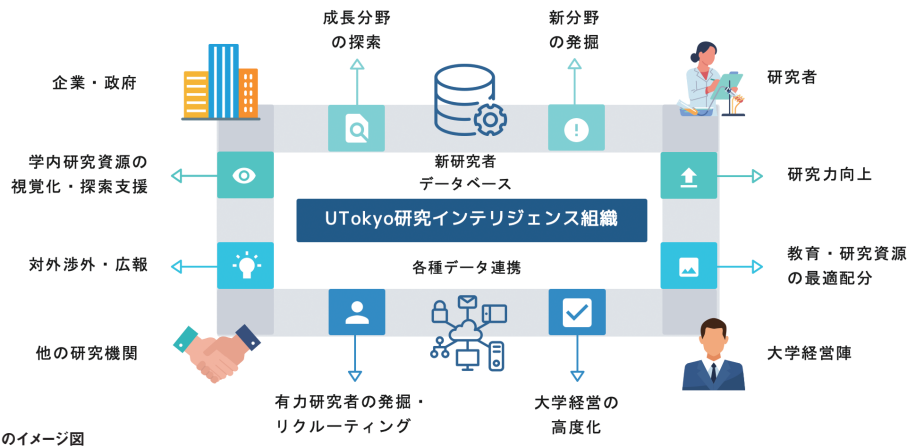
成長分野の探索

新分野の発掘

企業・政府

研究者

新研究者データベース

学内研究資源の視覚化・探索支援

研究力向上

UTokyo研究インテリジェンス組織

各種データ連携

対外渉外・広報

教育・研究資源の最適配分

他の研究機関

大学経営陣

有力研究者の発掘・リクルーティング

大学経営の高度化

のイメージ図